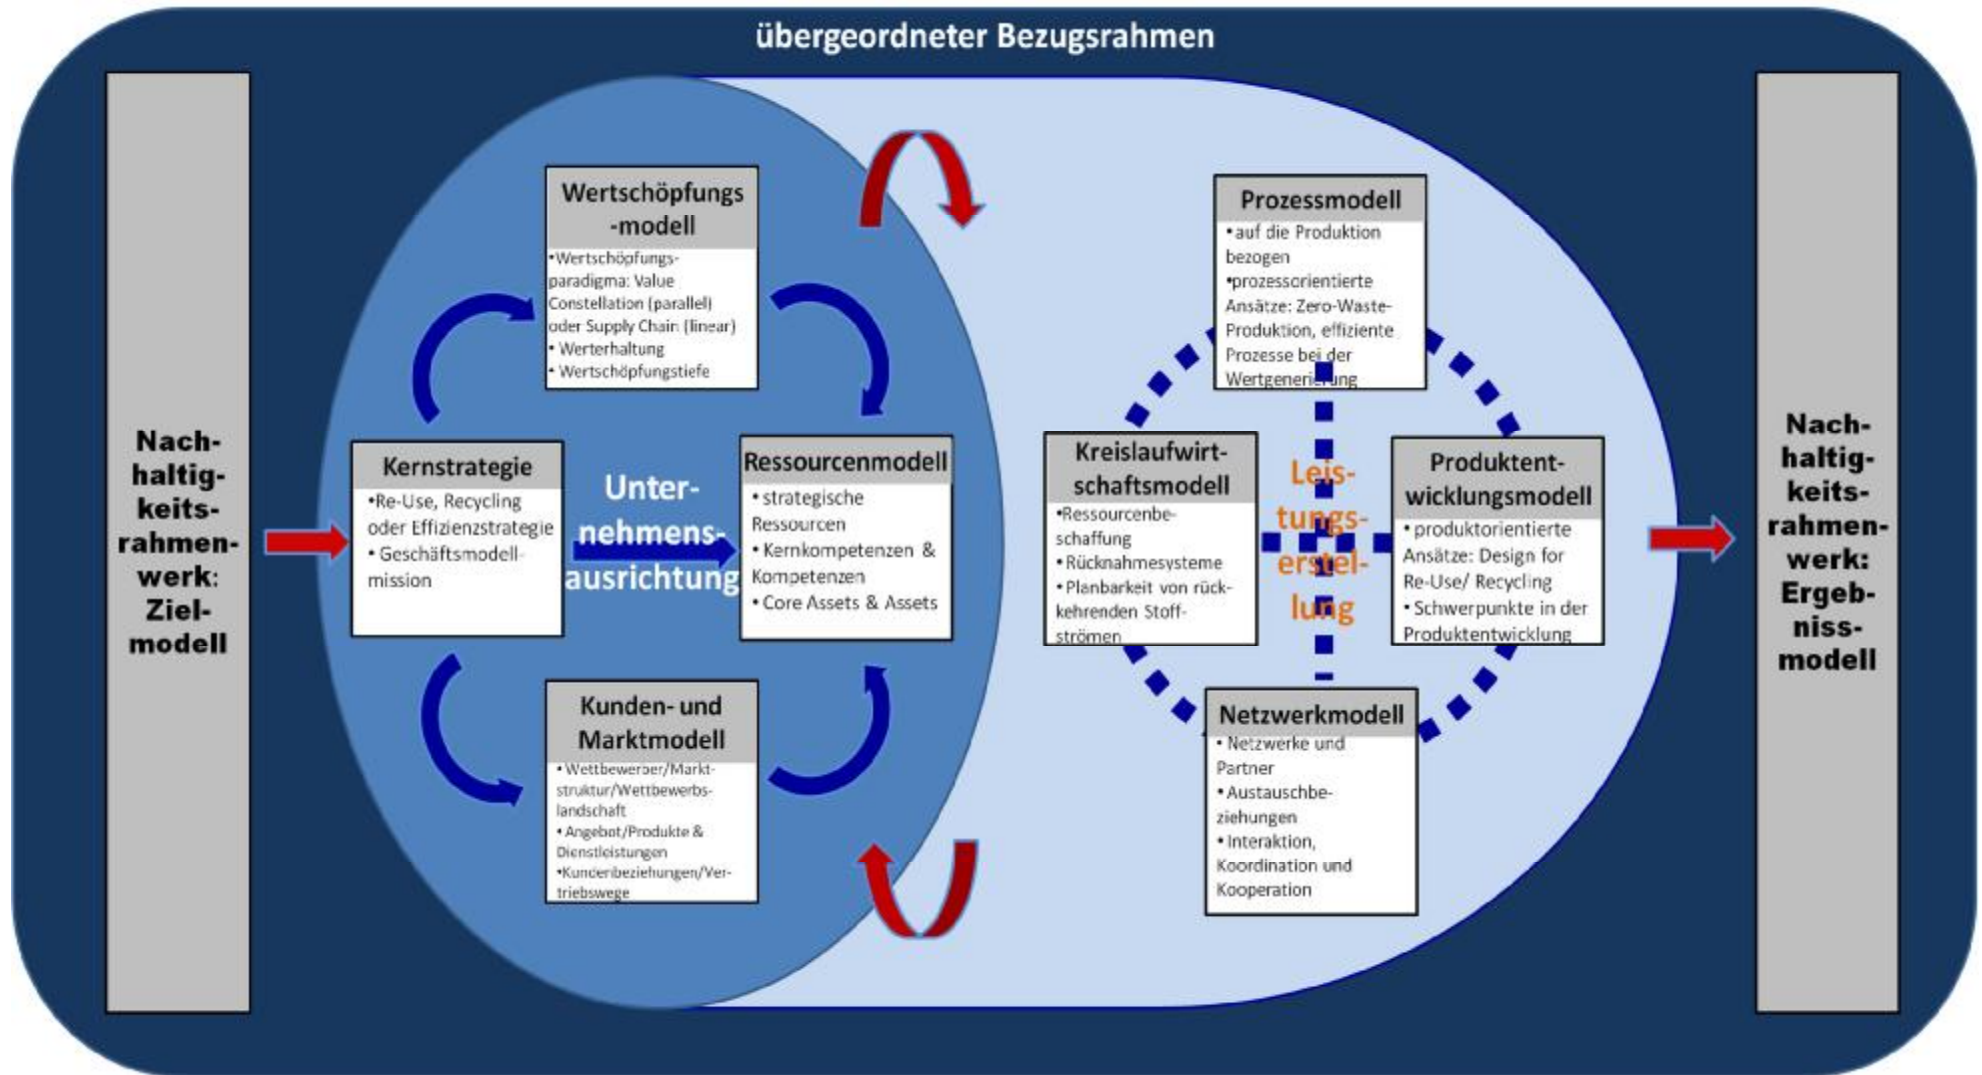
übergeordneter Bezugsrahmen

Nachhaltigkeitsrahmenwerk: Zielmodell

Wertschöpfungs-modell
•Wertschöpfungsparadigma: Value Constellation (parallel) oder Supply Chain (linear)
• Werterhaltung
• Wertschöpfungstiefe

Kernstrategie
•Re-Use, Recycling oder Effizienzstrategie
• Geschäftsmodellmission

Unternehmensausrichtung

Ressourcenmodell
• strategische Ressourcen
• Kernkompetenzen & Kompetenzen
• Core Assets & Assets

Kunden- und Marktmodell
• Wettbewerber/Marktstruktur/Wettbewerbslandschaft
• Angebot/Produkte & Dienstleistungen
•Kundenbeziehungen/Vertriebswege

Prozessmodell
•auf die Produktion bezogen
•prozessorientierte Ansätze: Zero-Waste-Produktion, effiziente Prozesse bei der Wertgenerierung

Kreislaufwirtschaftsmodell
•Ressourcenbeschaffung
• Rücknahmesysteme
• Planbarkeit von rückkehrenden Stoffströmen

Leistungserstellung

Produktentwicklungsmodell
• produktorientierte Ansätze: Design for Re-Use/ Recycling
• Schwerpunkte in der Produktentwicklung

Netzwerkmodell
• Netzwerke und Partner
• Austauschbeziehungen
• Interaktion, Koordination und Kooperation

Nachhaltigkeitsrahmenwerk: Ergebnissmodell